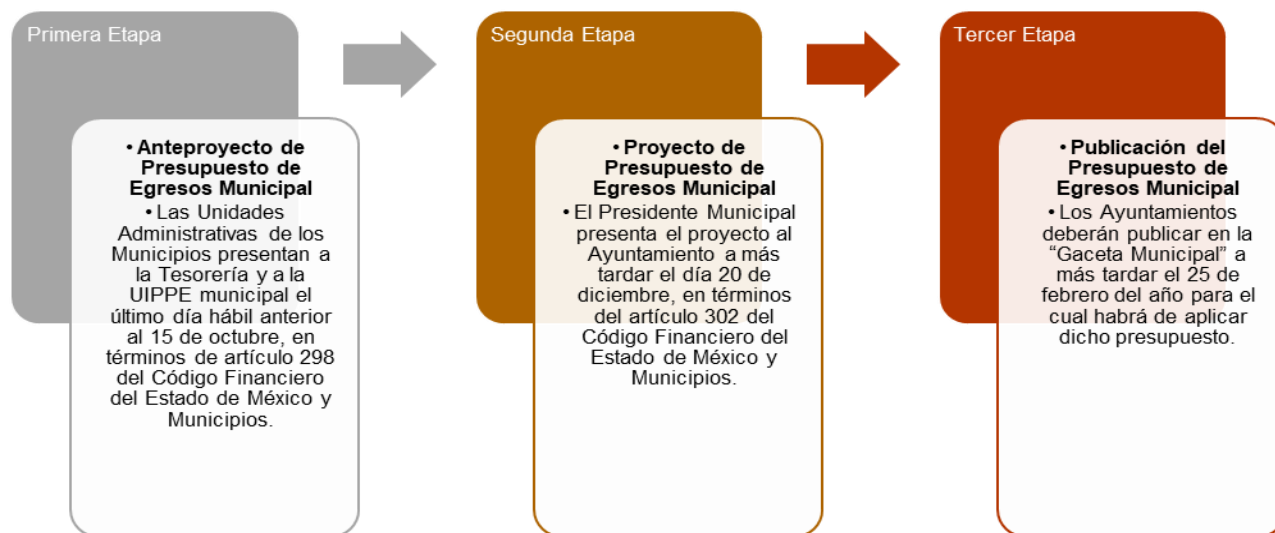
Primera Etapa

• Anteproyecto de Presupuesto de Egresos Municipal
• Las Unidades Administrativas de los Municipios presentan a la Tesorería y a la UIPPE municipal el último día hábil anterior al 15 de octubre, en términos de artículo 298 del Código Financiero del Estado de México y Municipios.

Segunda Etapa

• Proyecto de Presupuesto de Egresos Municipal
• El Presidente Municipal presenta el proyecto al Ayuntamiento a más tardar el día 20 de diciembre, en términos del artículo 302 del Código Financiero del Estado de México y Municipios.

Tercer Etapa

• Publicación del Presupuesto de Egresos Municipal
• Los Ayuntamientos deberán publicar en la "Gaceta Municipal" a más tardar el 25 de febrero del año para el cual habrá de aplicar dicho presupuesto.